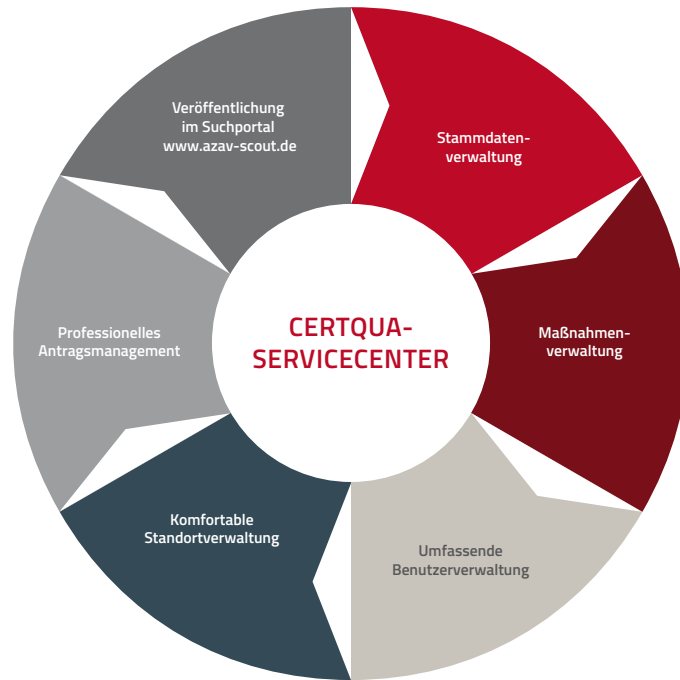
CERTQUA-SERVICECENTER

Stammdatenverwaltung

Maßnahmenverwaltung

Umfassende Benutzerverwaltung

Komfortable Standortverwaltung

Professionelles Antragsmanagement

Veröffentlichung im Suchportal www.azav-scout.de